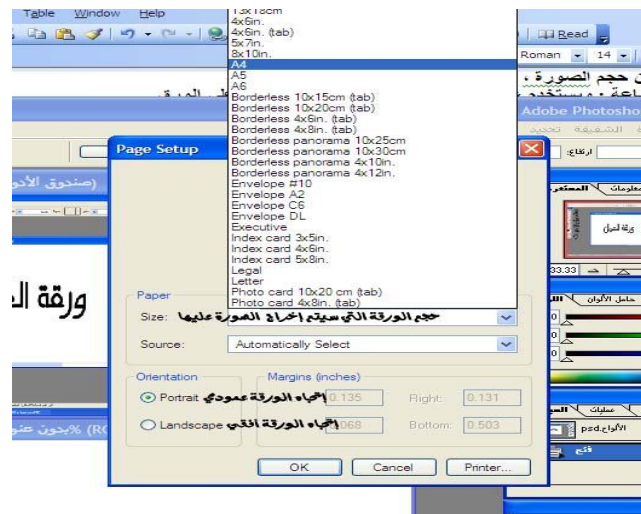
Table Window Help
Read
Roman 14
ن حجم الصورة .
Adobe Photosho
13x18cm
4x6in.
4x6in. (tab)
5x7in.
8x10in.
A4
A5
A6
Borderless 10x15cm (tab)
Borderless 10x20cm (tab)
Borderless 4x6in. (tab)
Borderless 4x8in. (tab)
Borderless panorama 10x25cm
Borderless panorama 10x30cm
Borderless panorama 4x10in.
Borderless panorama 4x12in.
Envelope #10
Envelope A2
Envelope C6
Envelope DL
Executive
Index card 3x5in.
Index card 4x6in.
Index card 5x8in.
Legal
Letter
Photo card 10x20 cm (tab)
Photo card 4x8in. (tab)
Page Setup
(صندوق الأدو
ورقة ال
ارتفاع:
معلومات
ورقة أطبيل
33.33
Paper
Size: حجم الورقة التي سيتم إخراج الصورة عليها
Source: Automatically Select
Orientation
Portrait اتجاه الورقة عمودي
Landscape اتجاه الورقة افقي
Margins (inches)
0.135 Right: 0.131
068 Bottom: 0.503
OK Cancel Printer...
بدون عنو% (RC
عمليات
الأنواع.psd